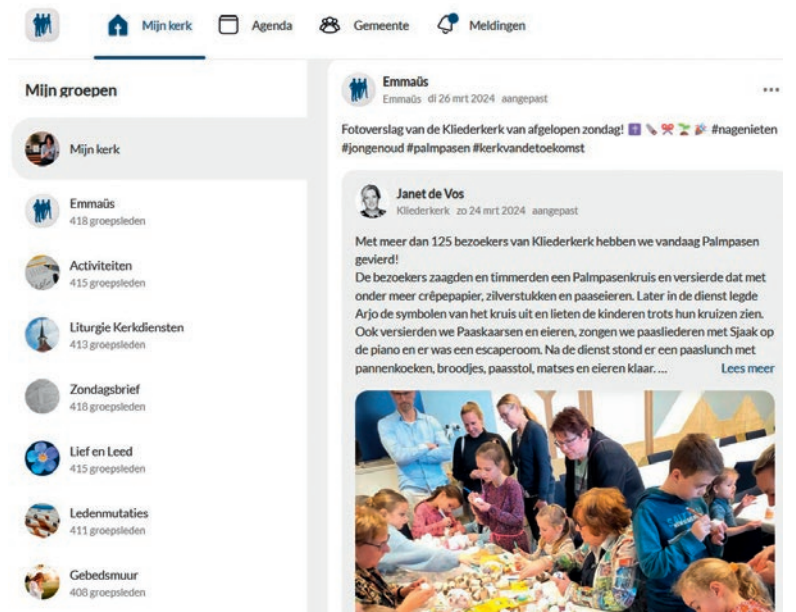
Mijn kerk Agenda Gemeente Meldingen

Mijn groepen

Mijn kerk

Emmaûs
418 groepsleden

Activiteiten
415 groepsleden

Liturgie Kerkdiensten
413 groepsleden

Zondagsbrief
418 groepsleden

Lief en Leed
415 groepsleden

Ledenmutaties
411 groepsleden

Gebedsmuur
408 groepsleden

Emmaûs
Emmaûs di 26 mrt 2024 aangepast

...

Fotoverslag van de Kliederkerk van afgelopen zondag! #nagenieten #jongenoud #palmpasen #kerkvandetoekomst

Janet de Vos
Kliederkerk zo 24 mrt 2024 aangepast

Met meer dan 125 bezoekers van Kliederkerk hebben we vandaag Palmpasen gevierd!
De bezoekers zaagden en timmerden een Palmpasenkruis en versierde dat met onder meer crêpepapier, zilverstukken en paaseieren. Later in de dienst legde Arjo de symbolen van het kruis uit en lieten de kinderen trots hun kruizen zien. Ook versierden we Paaskaarsen en eieren, zongen we paasliederen met Sjaak op de piano en er was een escaperoom. Na de dienst stond er een paaslunch met pannenkoeken, broodjes, paasstol, matses en eieren klaar. ... Lees meer